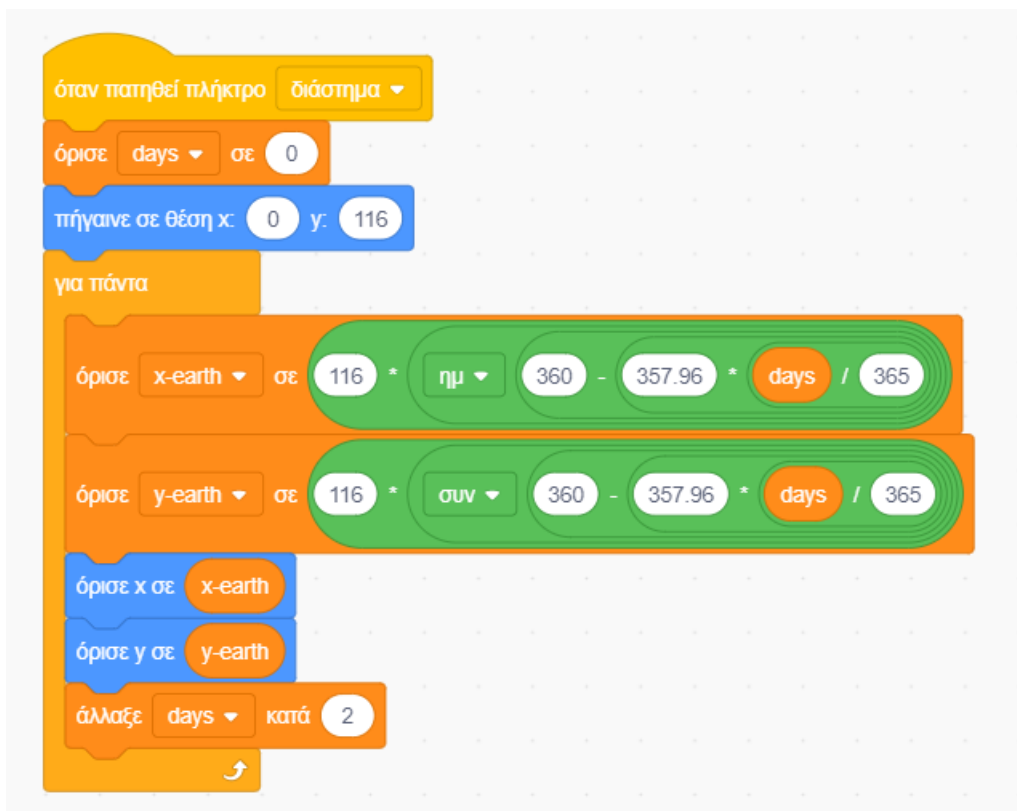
όταν πατηθεί πλήκτρο διάστημα ▾
όρισε days ▾ σε 0
πήγαινε σε θέση x: 0 y: 116
για πάντα
όρισε x-earth ▾ σε 116 * ημ ▾ 360 - 357.96 * days / 365
όρισε y-earth ▾ σε 116 * συν ▾ 360 - 357.96 * days / 365
όρισε x σε x-earth
όρισε y σε y-earth
άλλαξε days ▾ κατά 2